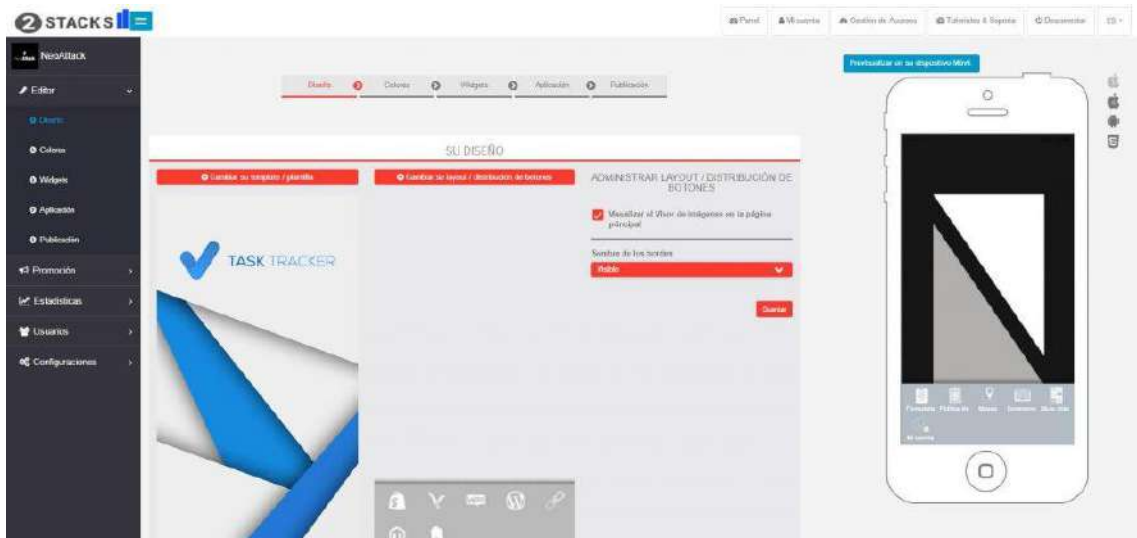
STACKS

Panel | Mi cuenta | Gestión de Accesos | Tutoriales & Soporte | Desconectar | ES

NeoAttack

Editor

Diseño

Colores

Widgets

Aplicación

Publicación

Promoción

Estadísticas

Usuarios

Configuraciones

Diseño | Colores | Widgets | Aplicación | Publicación

SU DISEÑO

Cambiar su template / plantilla

Cambiar su layout / distribución de botones

ADMINISTRAR LAYOUT / DISTRIBUCIÓN DE BOTONES

Visualizar el Visor de imágenes en la página principal

Sombra de los bordes

Visible

Guardar

TASK TRACKER

Previsualizar en su dispositivo Móvil

Formulario | Publicación | Mapas | Directorio | Menú más

Mi cuenta